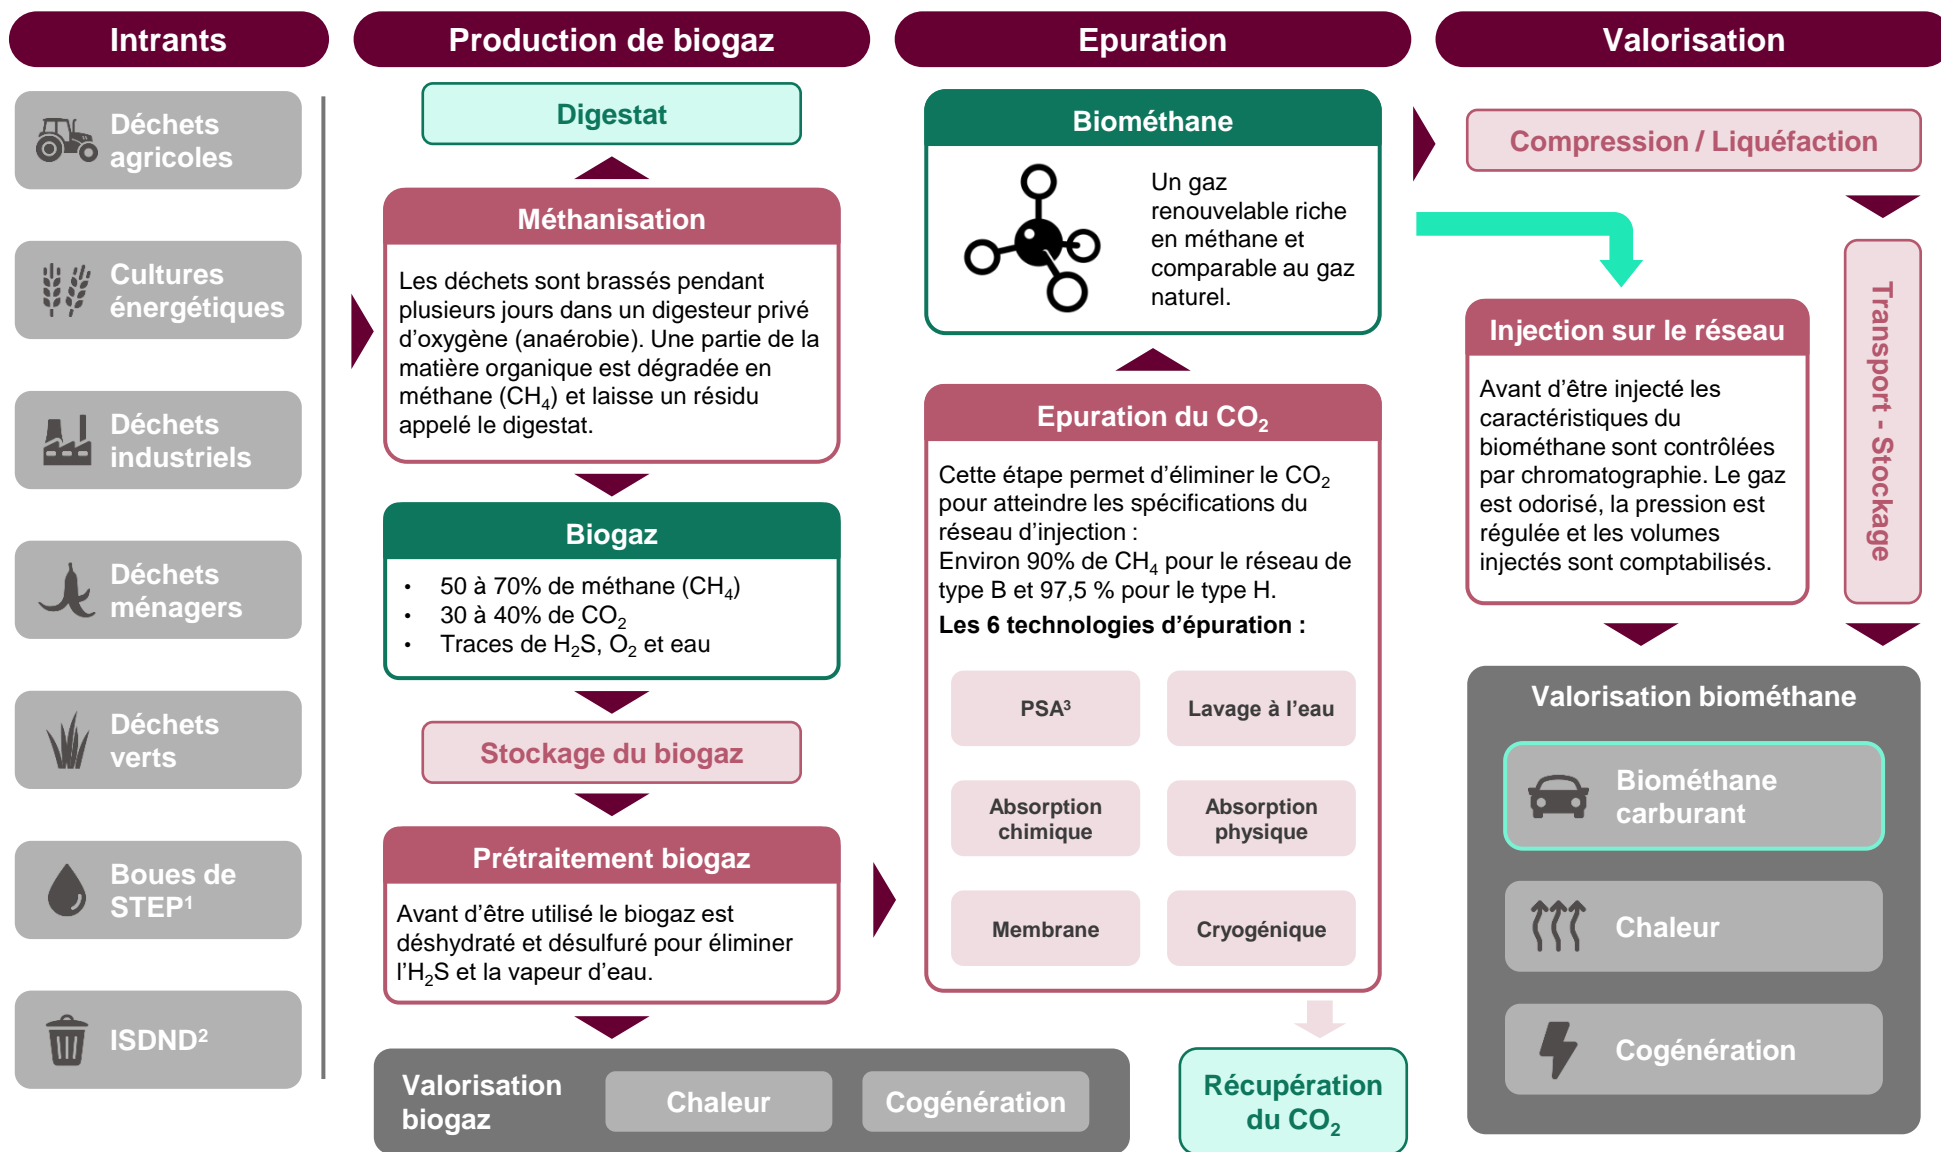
Intrants

Déchets agricoles

Cultures énergétiques

Déchets industriels

Déchets ménagers

Déchets verts

Boues de STEP¹

ISDND²

Production de biogaz

Digestat

Méthanisation

Les déchets sont brassés pendant plusieurs jours dans un digesteur privé d'oxygène (anaérobie). Une partie de la matière organique est dégradée en méthane ($CH_4$) et laisse un résidu appelé le digestat.

Biogaz

- 50 à 70% de méthane ($CH_4$)
- 30 à 40% de $CO_2$
- Traces de $H_2S$, $O_2$ et eau

Stockage du biogaz

Prétraitement biogaz

Avant d'être utilisé le biogaz est déshydraté et désulfuré pour éliminer l'$H_2S$ et la vapeur d'eau.

Valorisation biogaz

Chaleur

Cogénération

Epuration

Biométhane

Un gaz renouvelable riche en méthane et comparable au gaz naturel.

Epuration du $CO_2$

Cette étape permet d'éliminer le $CO_2$ pour atteindre les spécifications du réseau d'injection :
Environ 90% de $CH_4$ pour le réseau de type B et 97,5 % pour le type H.

Les 6 technologies d'épuration :

PSA³

Lavage à l'eau

Absorption chimique

Absorption physique

Membrane

Cryogénique

Récupération du $CO_2$

Valorisation

Compression / Liquéfaction

Injection sur le réseau

Avant d'être injecté les caractéristiques du biométhane sont contrôlées par chromatographie. Le gaz est odorisé, la pression est régulée et les volumes injectés sont comptabilisés.

Transport - Stockage

Valorisation biométhane

Biométhane carburant

Chaleur

Cogénération